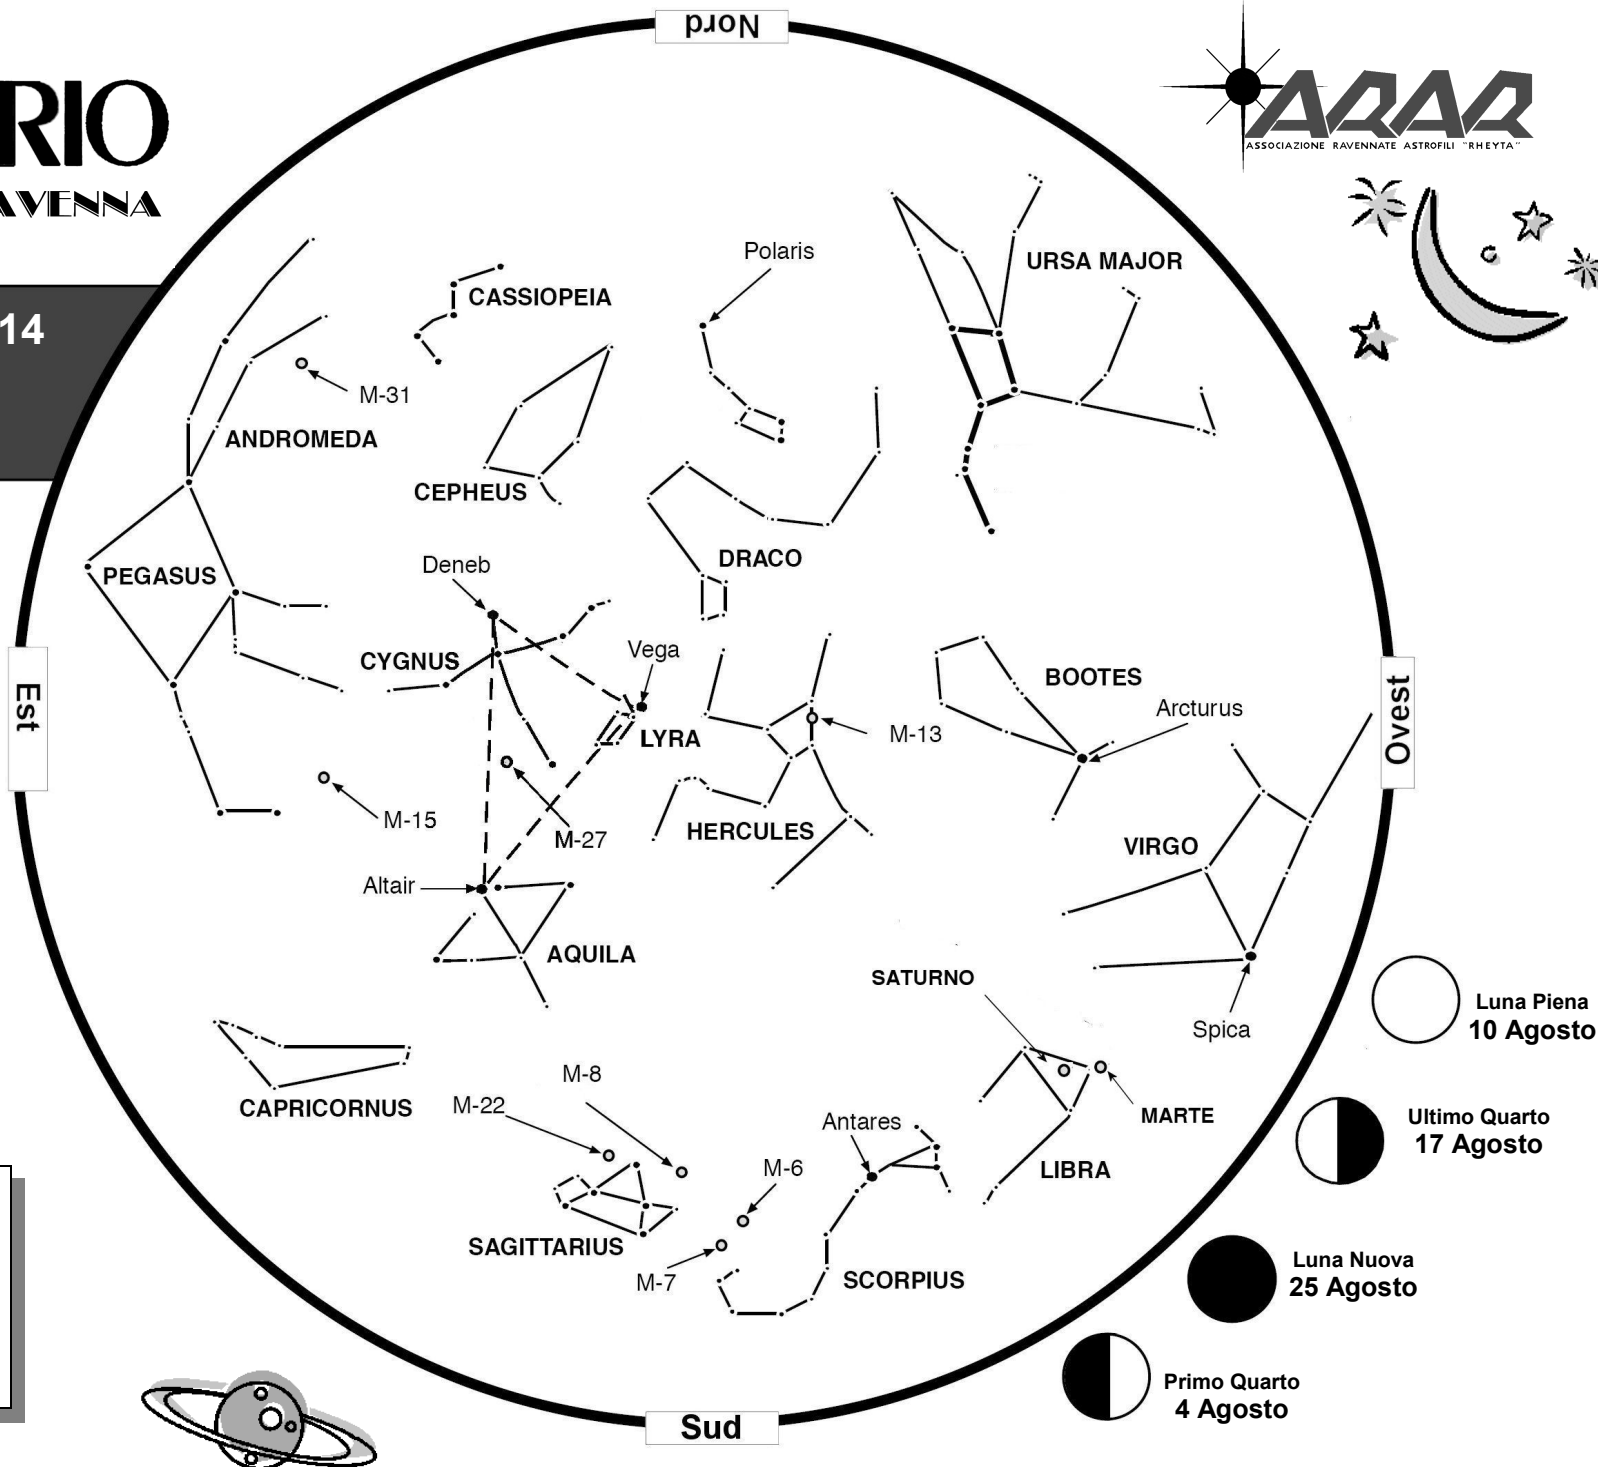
RIO
AVENNA
14

Nord

ARAR
ASSOCIAZIONE RAVENNATE ASTROFILI "RHEYTA"

Polaris
URSA MAJOR
CASSIOPEIA
M-31
ANDROMEDA
CEPHEUS
DRACO
PEGASUS
Deneb
CYGNUS
Vega
LYRA
Est
Ovest
BOOTES
Arcturus
M-13
M-15
M-27
HERCULES
VIRGO
Altair
AQUILA
SATURNO
Spica
CAPRICORNUS
M-8
M-22
MARTE
Antares
LIBRA
M-6
SAGITTARIUS
M-7
SCORPIUS
Sud

Luna Piena
10 Agosto
Ultimo Quarto
17 Agosto
Luna Nuova
25 Agosto
Primo Quarto
4 Agosto